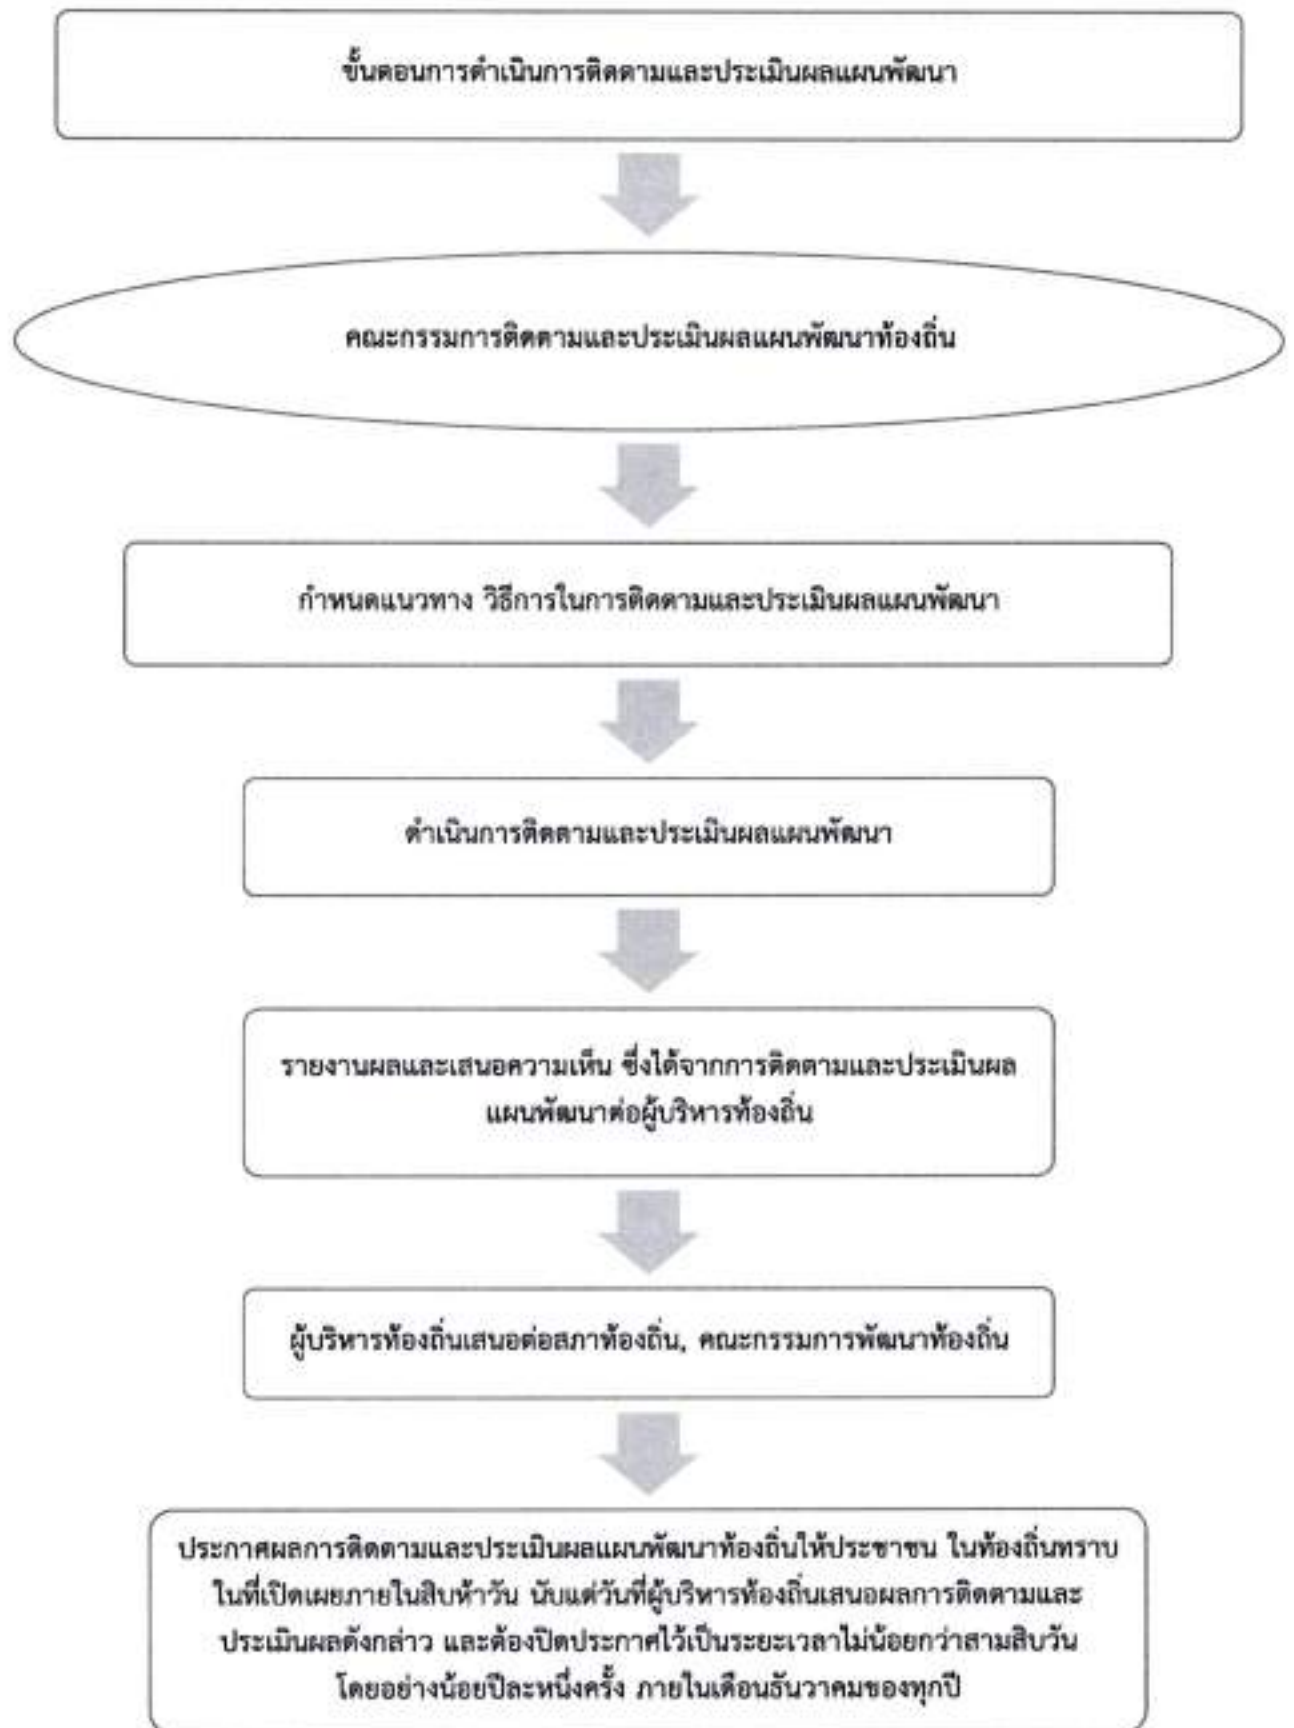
ขั้นตอนการดำเนินการติดตามและประเมินผลแผนพัฒนา

คณะกรรมการติดตามและประเมินผลแผนพัฒนาท้องถิ่น

กำหนดแนวทาง วิธีการในการติดตามและประเมินผลแผนพัฒนา

ดำเนินการติดตามและประเมินผลแผนพัฒนา

รายงานผลและเสนอความเห็น ซึ่งได้จากการติดตามและประเมินผลแผนพัฒนาต่อผู้บริหารท้องถิ่น

ผู้บริหารท้องถิ่นเสนอต่อสภาท้องถิ่น, คณะกรรมการพัฒนาท้องถิ่น

ประกาศผลการติดตามและประเมินผลแผนพัฒนาท้องถิ่นให้ประชาชน ในท้องถิ่นทราบในที่เปิดเผยภายในสิบห้าวัน นับแต่วันที่ผู้บริหารท้องถิ่นเสนอผลการติดตามและประเมินผลดังกล่าว และต้องปิดประกาศไว้เป็นระยะเวลาไม่น้อยกว่าสามสิบวัน โดยอย่างน้อยปีละหนึ่งครั้ง ภายในเดือนธันวาคมของทุกปี